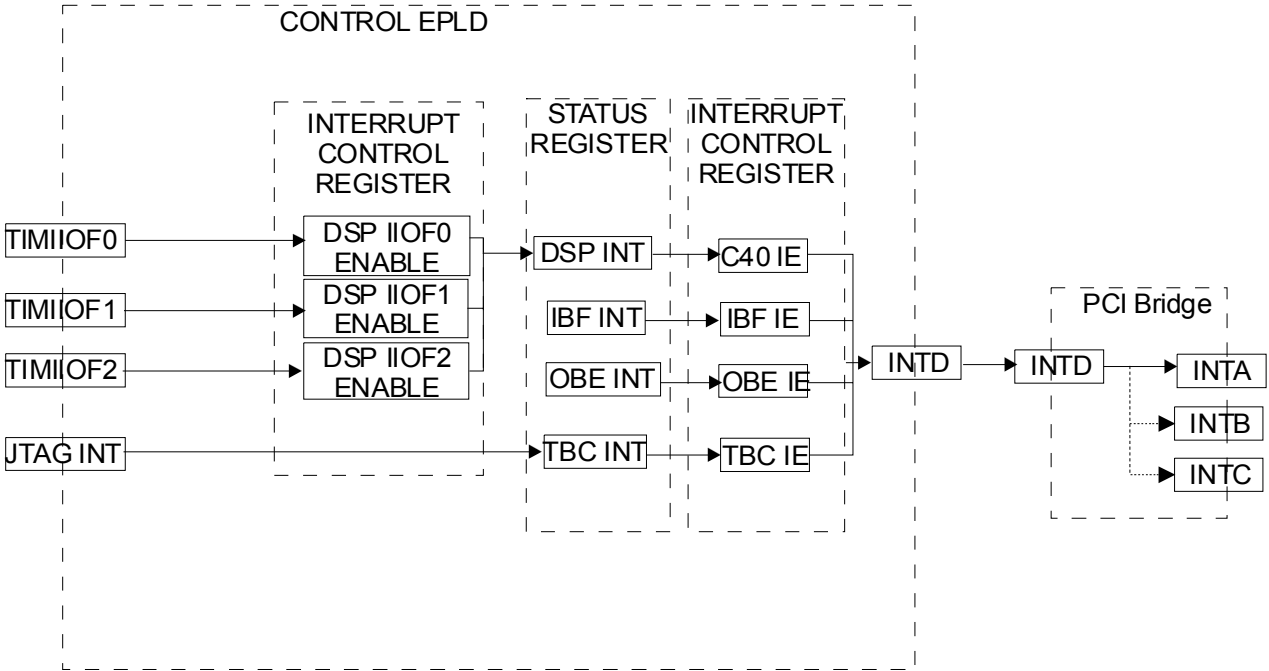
CONTROL EPLD

INTERRUPT CONTROL REGISTER

STATUS REGISTER

INTERRUPT CONTROL REGISTER

TIMIIOF0

DSP IIOF0 ENABLE

DSP INT

C40 IE

TIMIIOF1

DSP IIOF1 ENABLE

IBF INT

IBF IE

TIMIIOF2

DSP IIOF2 ENABLE

OBE INT

OBE IE

JTAG INT

TBC INT

TBC IE

INTD

PCI Bridge

INTD

INTA

INTB

INTC